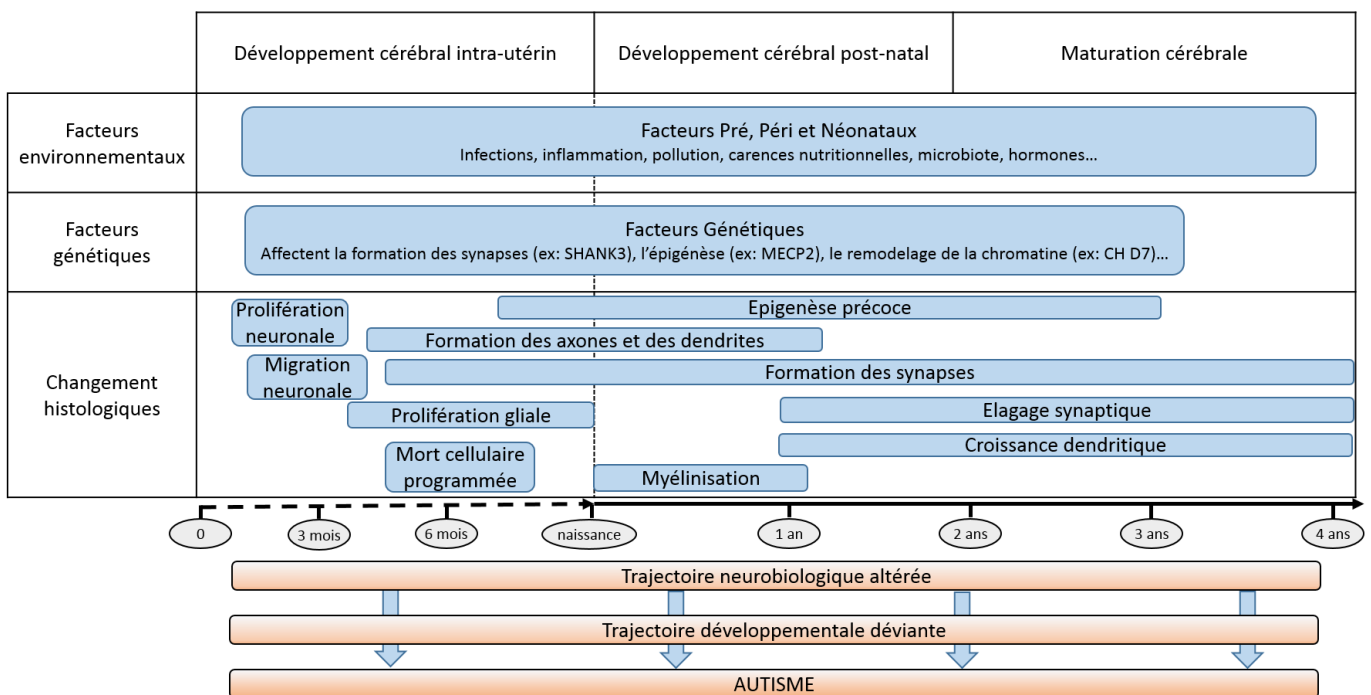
| | Développement cérébral intra-utérin | Développement cérébral post-natal | Maturation cérébrale |
|---|---|---|---|
| Facteurs environnementaux | Facteurs Pré, Péri et Néonataux<br>Infections, inflammation, pollution, carences nutritionnelles, microbiote, hormones… | | |
| Facteurs génétiques | Facteurs Génétiques<br>Affectent la formation des synapses (ex: SHANK3), l'épigénèse (ex: MECP2), le remodelage de la chromatine (ex: CH D7)… | | |
| Changement histologiques | Prolifération neuronale<br>Migration neuronale<br>Formation des axones et des dendrites<br>Prolifération gliale<br>Mort cellulaire programmée | Epigenèse précoce<br>Formation des synapses<br>Elagage synaptique<br>Croissance dendritique<br>Myélinisation | |

0
3 mois
6 mois
naissance
1 an
2 ans
3 ans
4 ans

Trajectoire neurobiologique altérée

Trajectoire développementale déviante

AUTISME